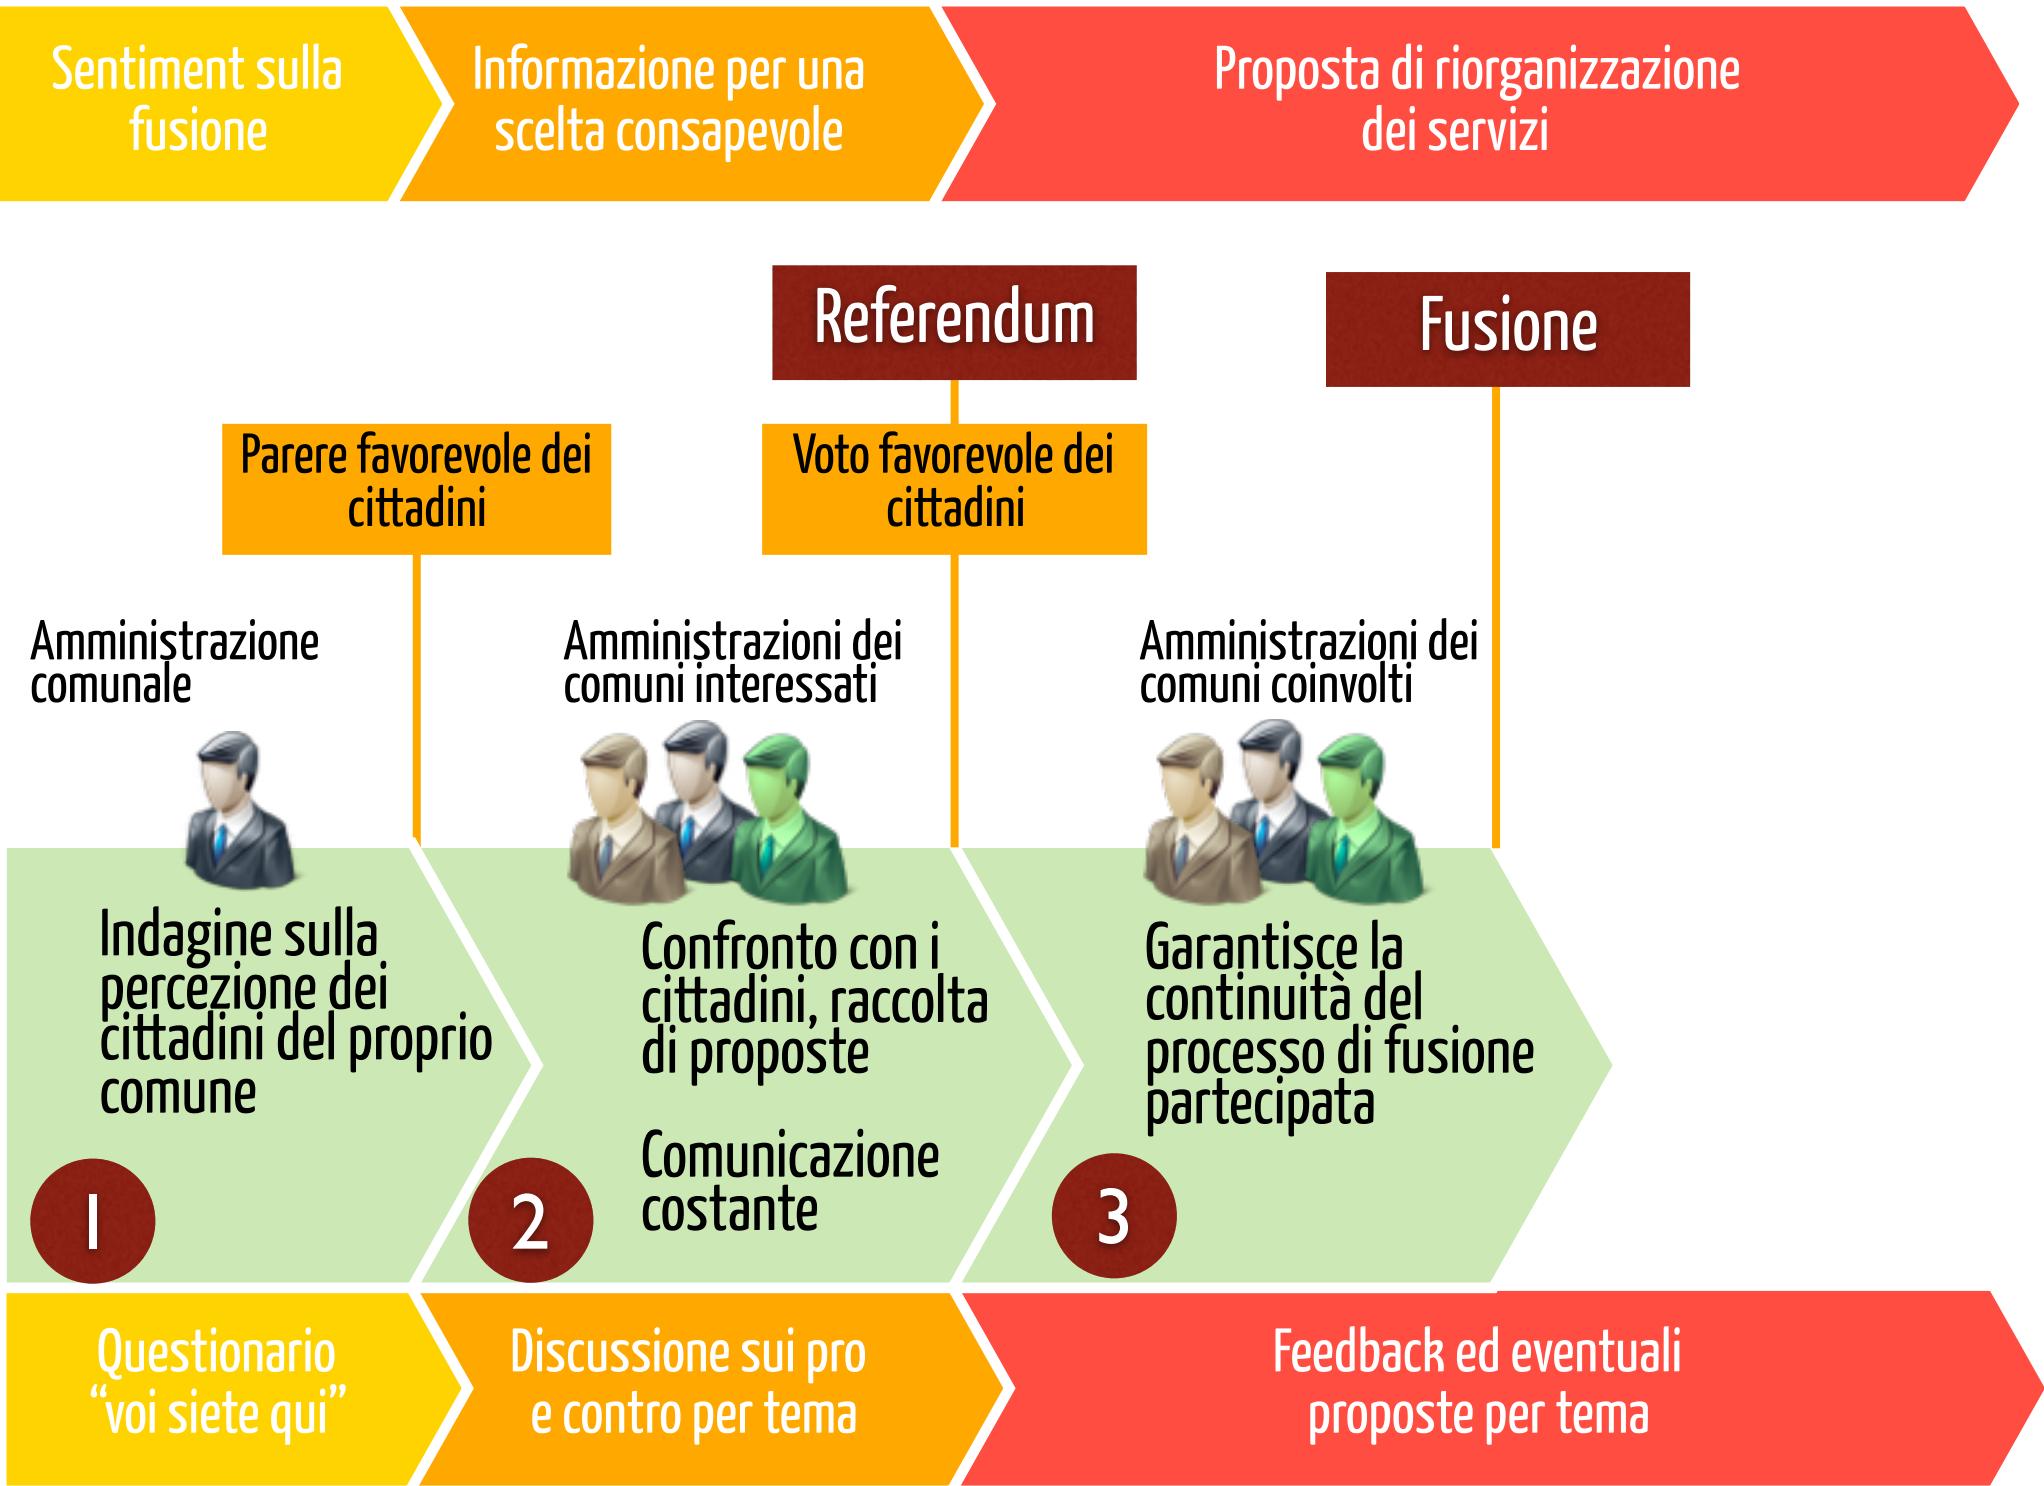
Sentiment sulla fusione

Informazione per una scelta consapevole

Proposta di riorganizzazione dei servizi

Referendum

Fusione

Parere favorevole dei cittadini

Voto favorevole dei cittadini

Amministrazione comunale

Amministrazioni dei comuni interessati

Amministrazioni dei comuni coinvolti

Indagine sulla percezione dei cittadini del proprio comune

1

Confronto con i cittadini, raccolta di proposte

Comunicazione costante

2

Garantisce la continuità del processo di fusione partecipata

3

Questionario "voi siete qui"

Discussione sui pro e contro per tema

Feedback ed eventuali proposte per tema